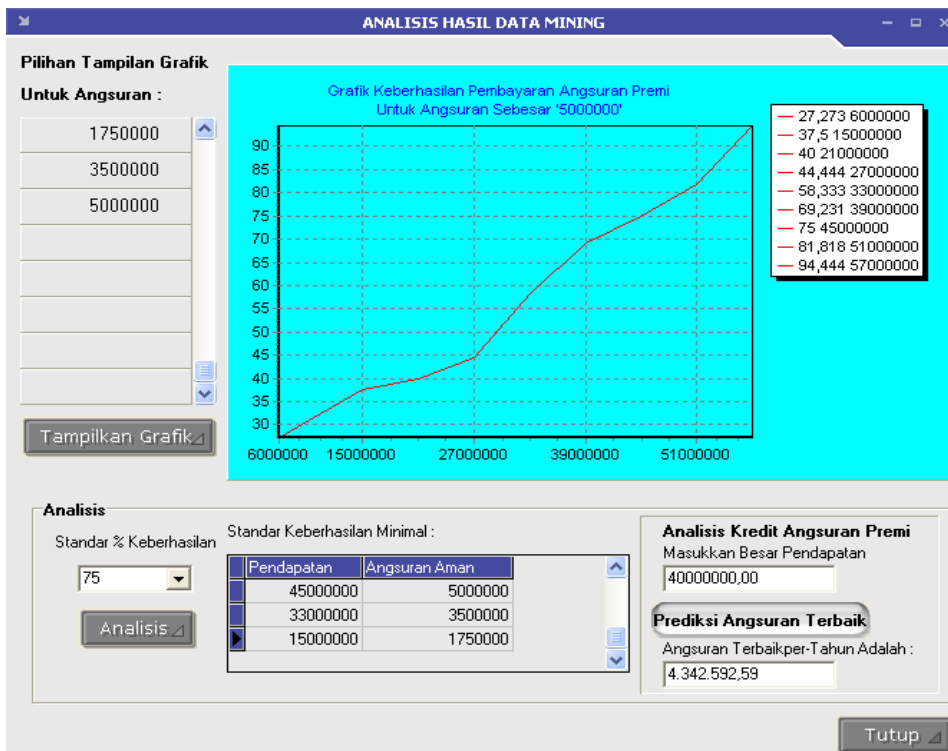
ANALISIS HASIL DATA MINING

Pilihan Tampilan Grafik
Untuk Angsuran :

1750000
3500000
5000000

Tampilkan Grafik

Grafik Keberhasilan Pembayaran Angsuran Premi
Untuk Angsuran Sebesar '5000000'

90
85
80
75
70
65
60
55
50
45
40
35
30

6000000 15000000 27000000 39000000 51000000

27,273 6000000
37,5 15000000
40 21000000
44,444 27000000
58,333 33000000
69,231 39000000
75 45000000
81,818 51000000
94,444 57000000

Analisis
Standar % Keberhasilan
75
Analisis

Standar Keberhasilan Minimal :

| Pendapatan | Angsuran Aman |
|---|---|
| 45000000 | 5000000 |
| 33000000 | 3500000 |
| 15000000 | 1750000 |

Analisis Kredit Angsuran Premi
Masukkan Besar Pendapatan
40000000,00
Prediksi Angsuran Terbaik
Angsuran Terbaikper-Tahun Adalah :
4.342.592,59

Tutup